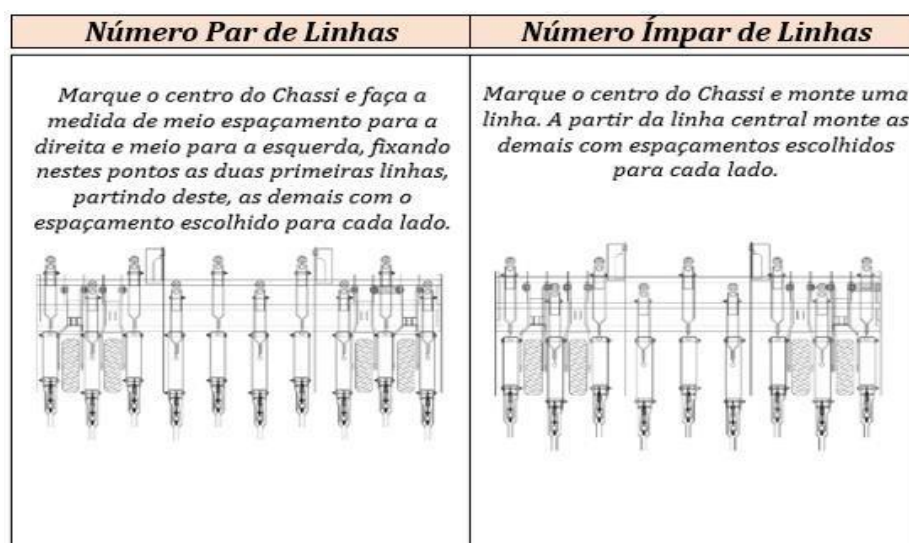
| Número Par de Linhas | Número Ímpar de Linhas |
|---|---|
| Marque o centro do Chassi e faça a medida de meio espaçamento para a direita e meio para a esquerda, fixando nestes pontos as duas primeiras linhas, partindo deste, as demais com o espaçamento escolhido para cada lado. | Marque o centro do Chassi e monte uma linha. A partir da linha central monte as demais com espaçamentos escolhidos para cada lado. |